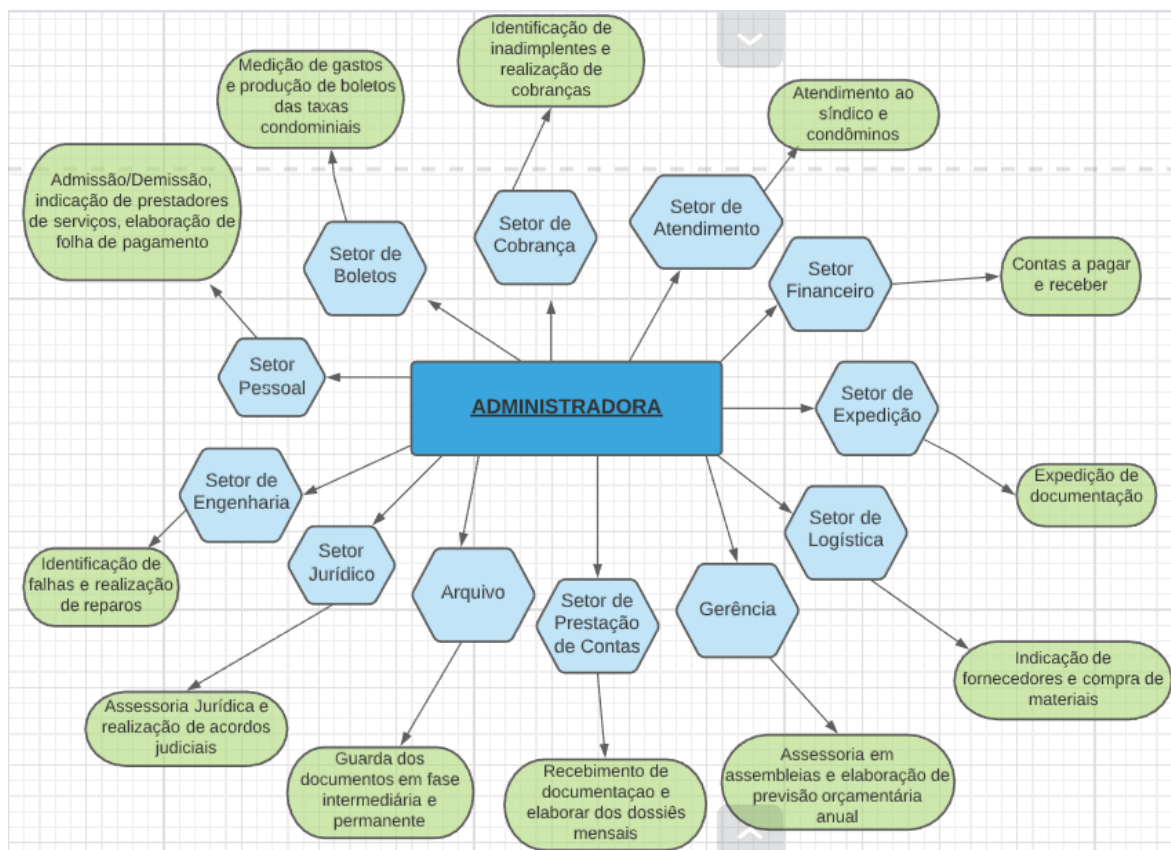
Identificação de inadimplentes e realização de cobranças

Medição de gastos e produção de boletos das taxas condominiais

Atendimento ao síndico e condôminos

Admissão/Demissão, indicação de prestadores de serviços, elaboração de folha de pagamento

Setor de Cobrança

Setor de Atendimento

Setor de Boletos

Setor Financeiro

Contas a pagar e receber

Setor Pessoal

ADMINISTRADORA

Setor de Expedição

Setor de Engenharia

Expedição de documentação

Setor de Logística

Setor Jurídico

Arquivo

Setor de Prestação de Contas

Gerência

Identificação de falhas e realização de reparos

Indicação de fornecedores e compra de materiais

Assessoria Jurídica e realização de acordos judiciais

Assessoria em assembleias e elaboração de previsão orçamentária anual

Guarda dos documentos em fase intermediária e permanente

Recebimento de documentaçao e elaborar dos dossiês mensais